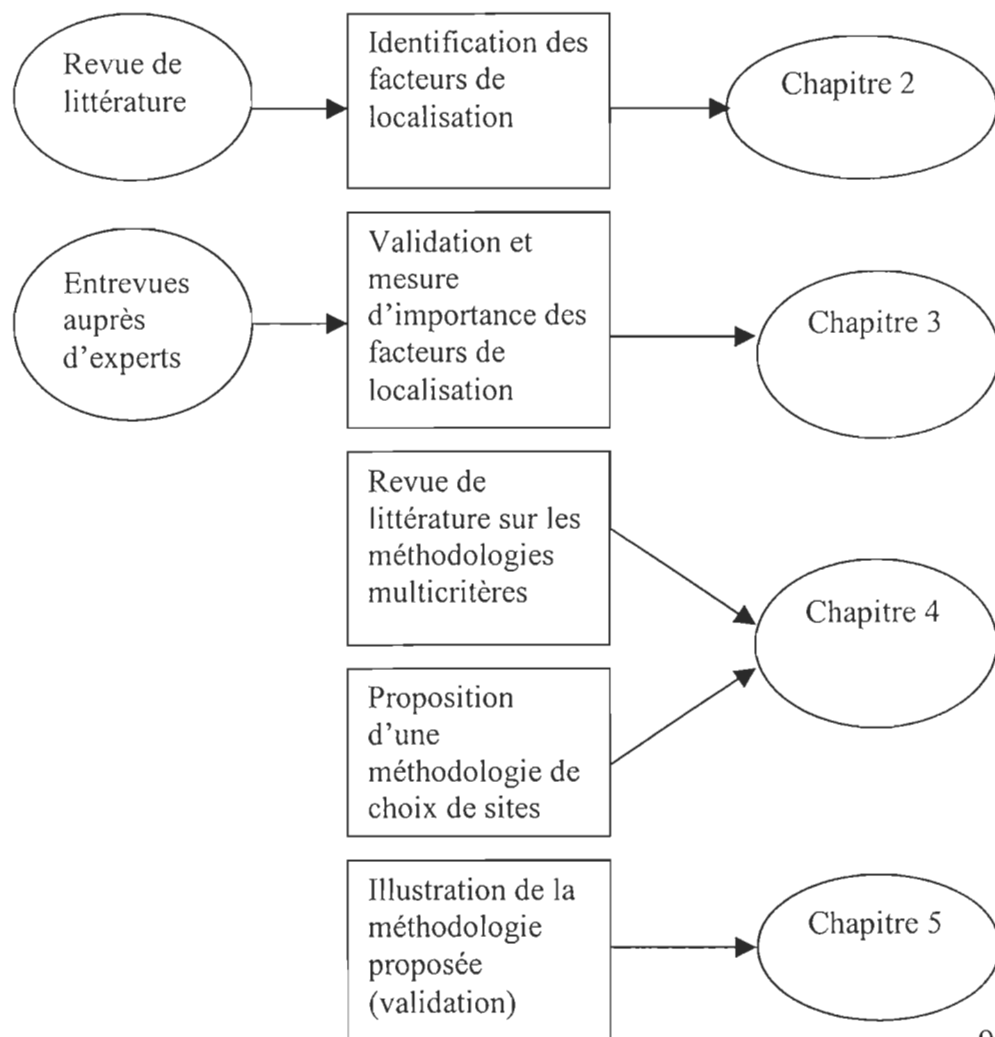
Revue de littérature

Identification des facteurs de localisation

Chapitre 2

Entrevues auprès d'experts

Validation et mesure d'importance des facteurs de localisation

Chapitre 3

Revue de littérature sur les méthodologies multicritères

Chapitre 4

Proposition d'une méthodologie de choix de sites

Illustration de la méthodologie proposée (validation)

Chapitre 5

9